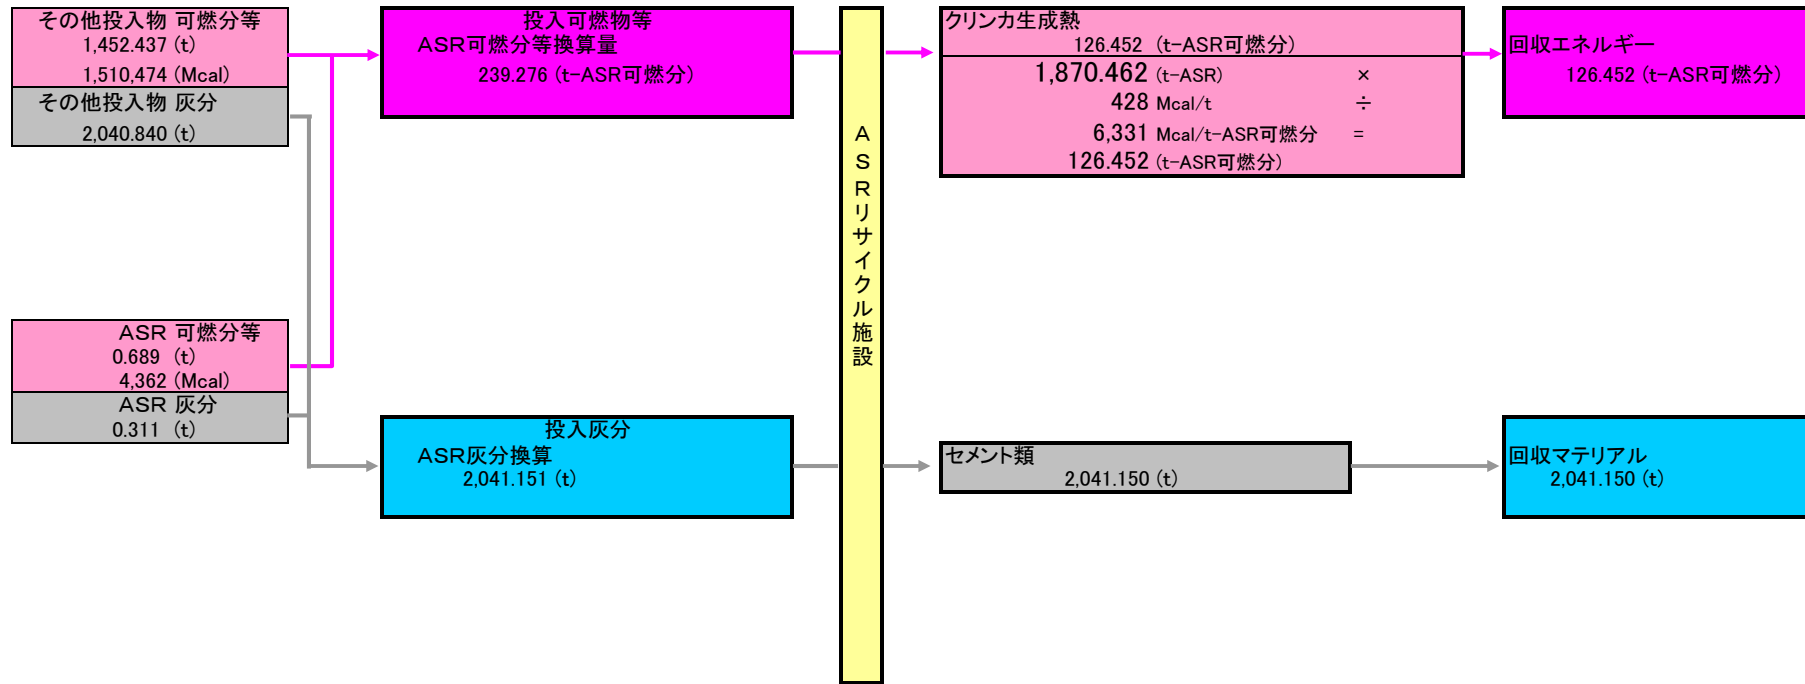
その他投入物 可燃分等
1,452.437 (t)
1,510,474 (Mcal)

その他投入物 灰分
2,040.840 (t)

ASR 可燃分等
0.689 (t)
4,362 (Mcal)

ASR 灰分
0.311 (t)

投入可燃物等
ASR可燃分等換算量
239.276 (t-ASR可燃分)

投入灰分
ASR灰分換算
2,041.151 (t)

ASRリサイクル施設

クリンカ生成熱
126.452 (t-ASR可燃分)
1,870.462 (t-ASR) ×
428 Mcal/t ÷
6,331 Mcal/t-ASR可燃分 =
126.452 (t-ASR可燃分)

セメント類
2,041.150 (t)

回収エネルギー
126.452 (t-ASR可燃分)

回収マテリアル
2,041.150 (t)